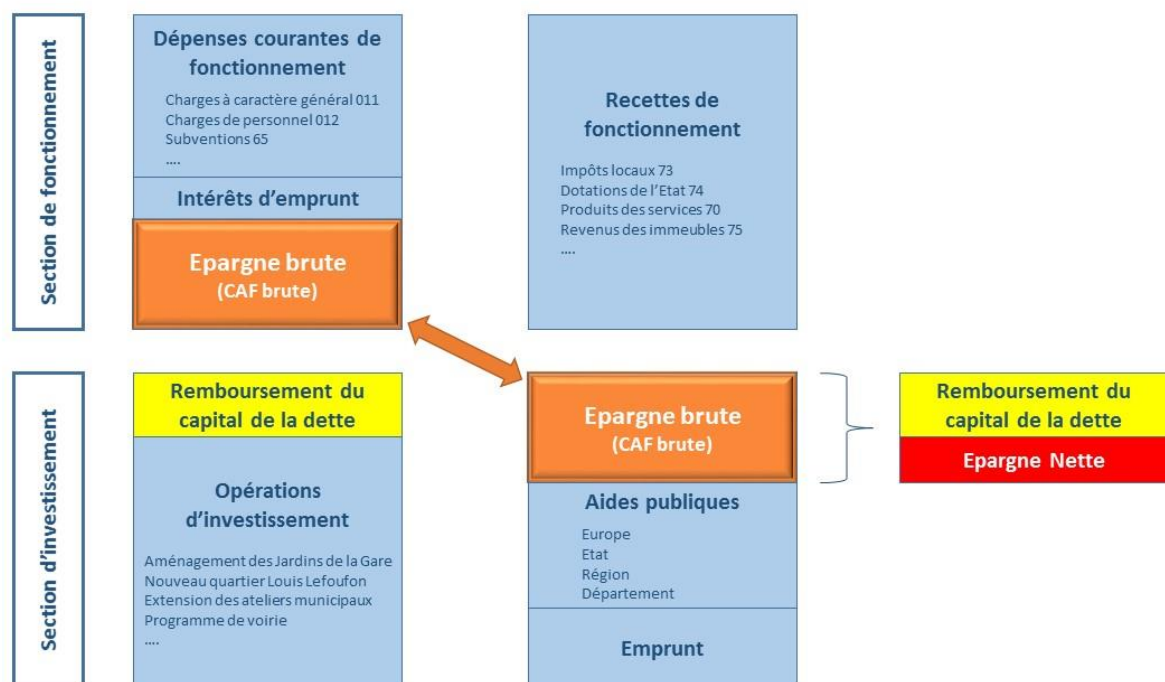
Section de fonctionnement

Dépenses courantes de fonctionnement

Charges à caractère général 011
Charges de personnel 012
Subventions 65
....

Intérêts d'emprunt

Epargne brute
(CAF brute)

Recettes de fonctionnement

Impôts locaux 73
Dotations de l'Etat 74
Produits des services 70
Revenus des immeubles 75
....

Section d'investissement

Remboursement du capital de la dette

Opérations d'investissement

Aménagement des Jardins de la Gare
Nouveau quartier Louis Lefoufon
Extension des ateliers municipaux
Programme de voirie
....

Epargne brute
(CAF brute)

Aides publiques

Europe
Etat
Région
Département

Emprunt

Remboursement du capital de la dette

Epargne Nette